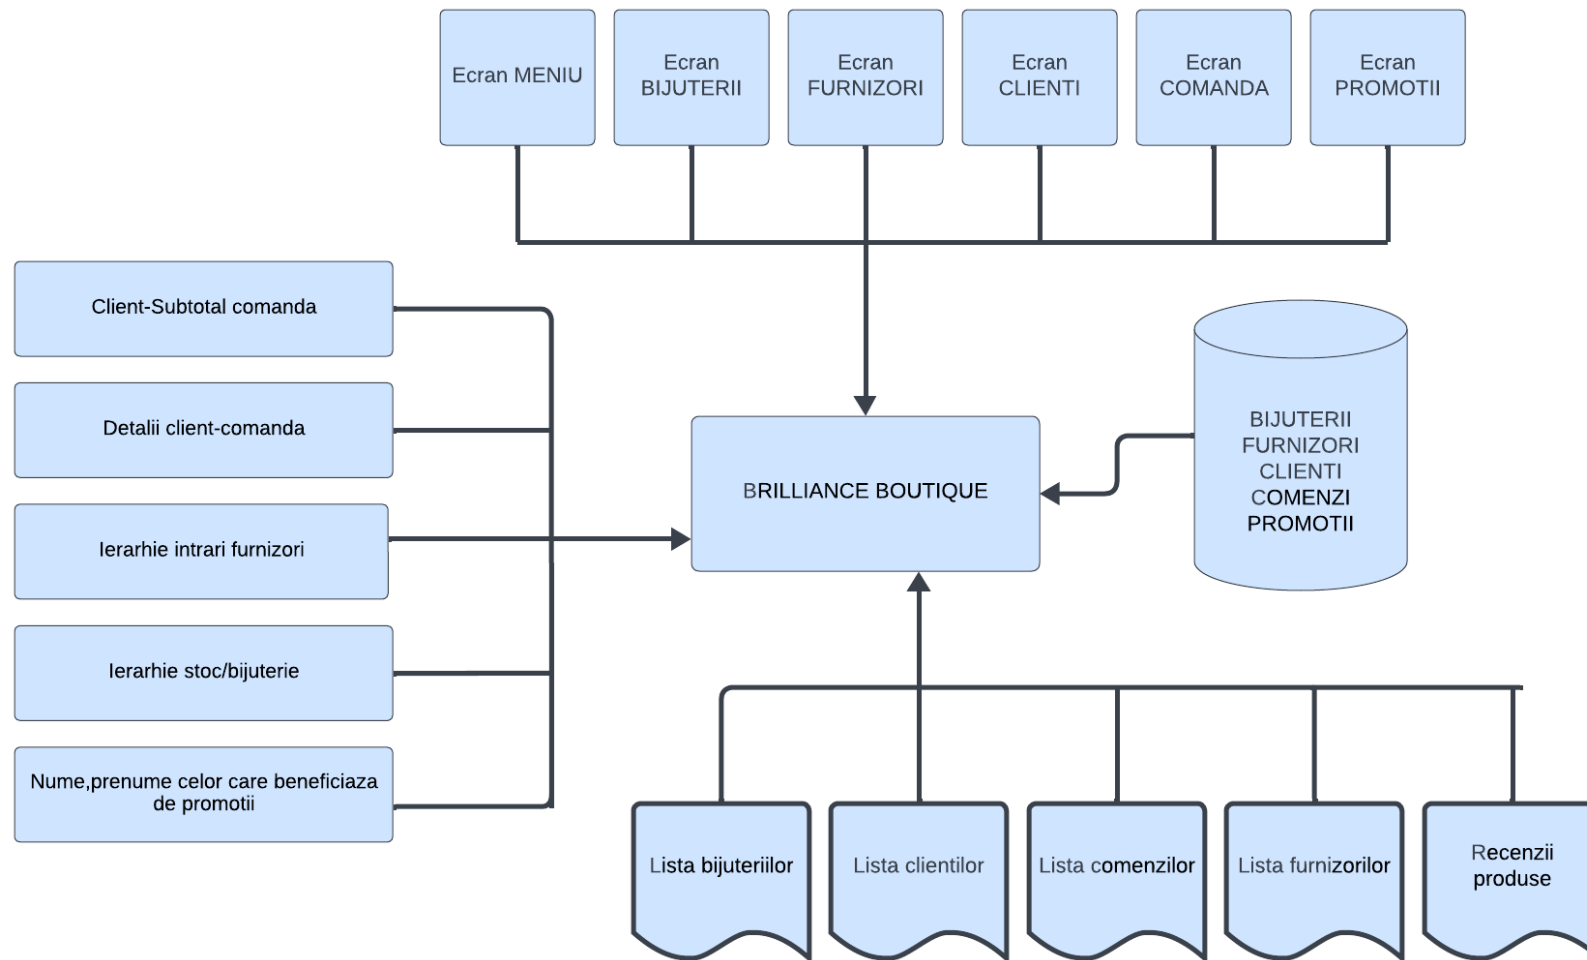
Ecran MENIU

Ecran BIJUTERII

Ecran FURNIZORI

Ecran CLIENTI

Ecran COMANDA

Ecran PROMOTII

Client-Subtotal comanda

Detalii client-comanda

Ierarhie intrari furnizori

Ierarhie stoc/bijuterie

Nume,prenume celor care beneficiaza de promotii

BRILLIANCE BOUTIQUE

BIJUTERII
FURNIZORI
CLIENTI
COMENZI
PROMOTII

Lista bijuteriilor

Lista clientilor

Lista comenzilor

Lista furnizorilor

Recenzii produse